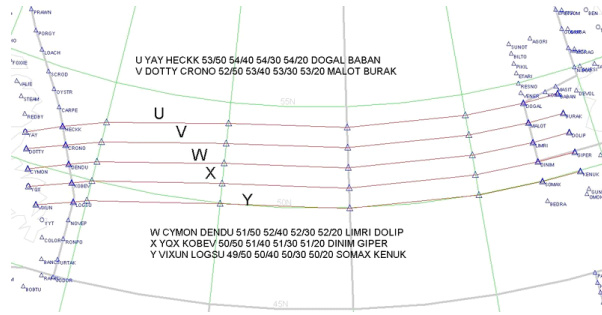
PRAWN
PORGY
LOACH
SCROD
VALIE
STEAM
REDBY
YAY
DOTTY
CYMON
YQX
VIXUN
FYT
COLOR
KONFO
BANCQURTAN
BOBTU
HECKK
CRONO
DENDU
KOBEV
LOGSS
NOVEP
CARPE
OYSTR
ALLRY
SUNOT
BILTO
PIKIL
ETARI
RESNO
DOGAL
BABAN
MALOT
BURAK
LIMRI
DOLIP
DINIM
GIPER
SOMAX
KENUK
BEDRA
AGORI
NEVEL
DEVEL
MASIT
ERAKI
BRORA
SUNOT
GUNPA

U YAY HECKK 53/50 54/40 54/30 54/20 DOGAL BABAN
V DOTTY CRONO 52/50 53/40 53/30 53/20 MALOT BURAK

U
V
W
X
Y

55N
50N
45N

W CYMON DENDU 51/50 52/40 52/30 52/20 LIMRI DOLIP
X YQX KOBEV 50/50 51/40 51/30 51/20 DINIM GIPER
Y VIXUN LOGSU 49/50 50/40 50/30 50/20 SOMAX KENUK